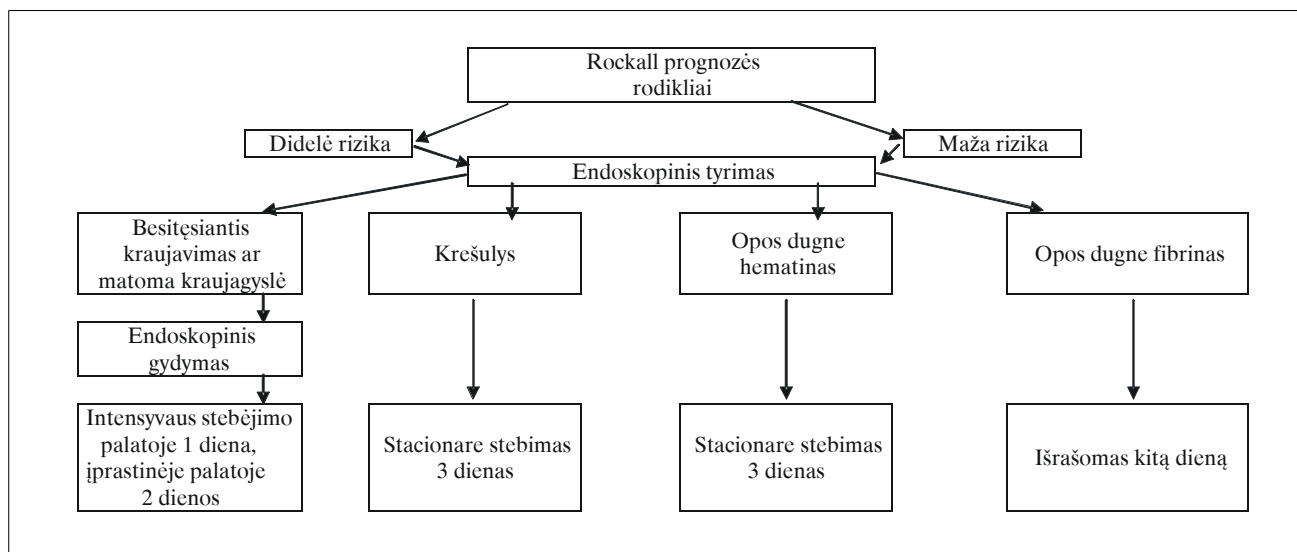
Rockall prognozės rodikliai

Didelė rizika

Maža rizika

Endoskopinis tyrimas

Besitęsiantis kraujavimas ar matoma kraujagyslė

Endoskopinis gydymas

Intensyvaus stebėjimo palatoje 1 diena, įprastinėje palatoje 2 dienos

Krešulys

Stacionare stebimas 3 dienas

Opos dugne hematinas

Stacionare stebimas 3 dienas

Opos dugne fibrinas

Išrašomas kitą dieną